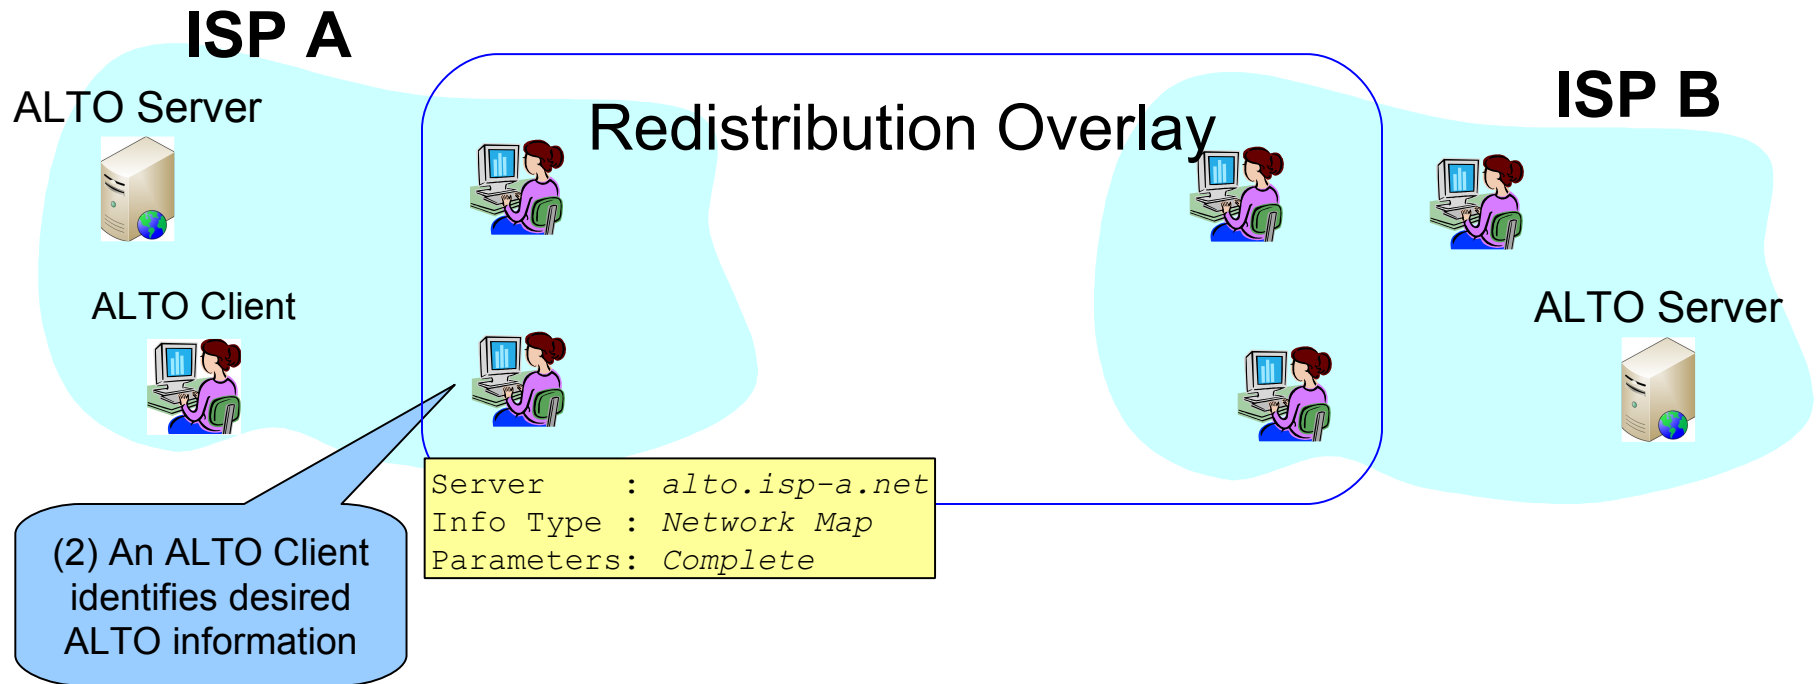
ISP A

ALTO Server

ALTO Client

Redistribution Overlay

ISP B

ALTO Server

Server : alto.isp-a.net
Info Type : Network Map
Parameters: Complete

(2) An ALTO Client identifies desired ALTO information